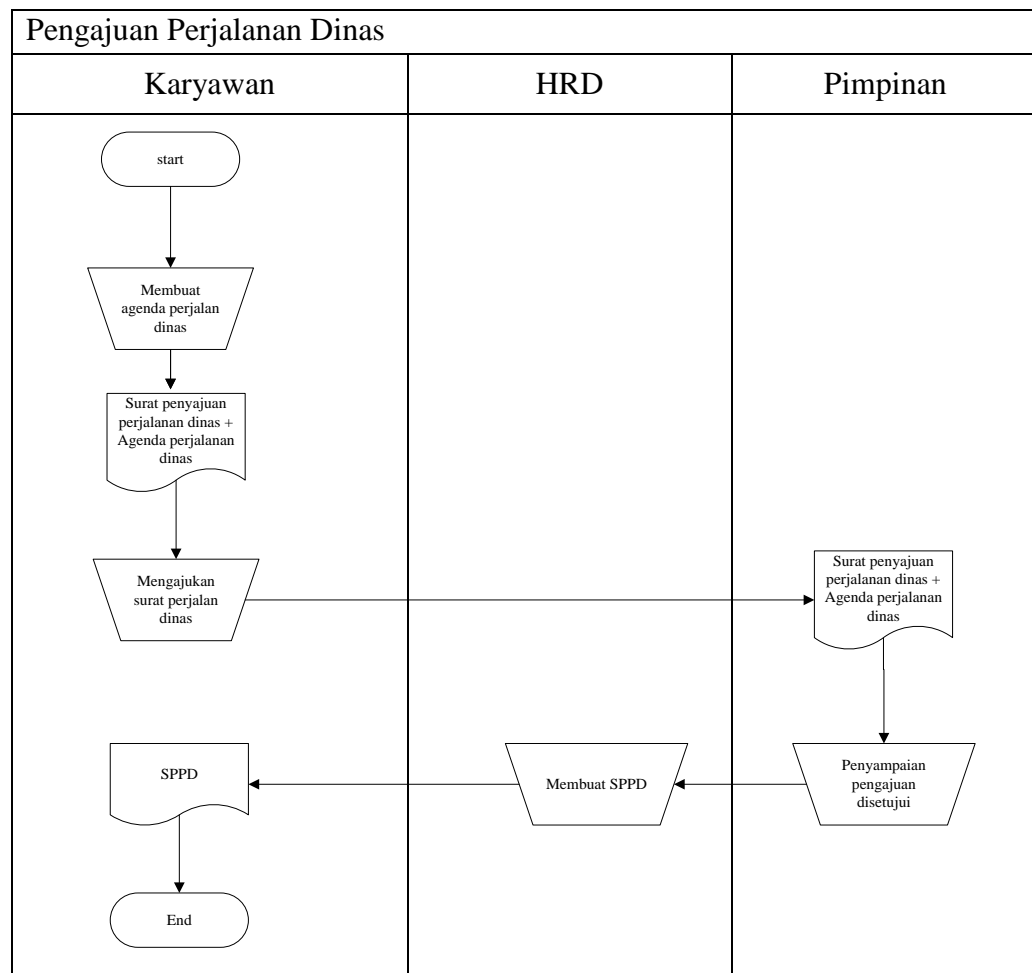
Pengajuan Perjalanan Dinas

Karyawan

HRD

Pimpinan

start

Membuat agenda perjalan dinas

Surat penyajuan perjalanan dinas + Agenda perjalanan dinas

Mengajukan surat perjalan dinas

Surat penyajuan perjalanan dinas + Agenda perjalanan dinas

SPPD

Membuat SPPD

Penyampaian pengajuan disetujui

End